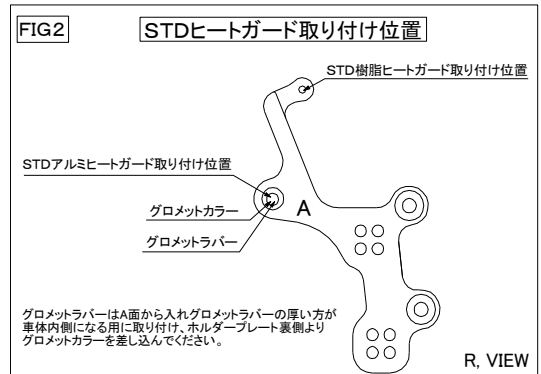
FIG2

STDヒートガード取り付け位置

STD樹脂ヒートガード取り付け位置

STDアルミヒートガード取り付け位置

グロメットカラー

A

グロメットラバー

グロメットラバーはA面から入れグロメットラバーの厚い方が車体内側になる用に取り付け、ホルダープレート裏側よりグロメットカラーを差し込んでください。

R, VIEW